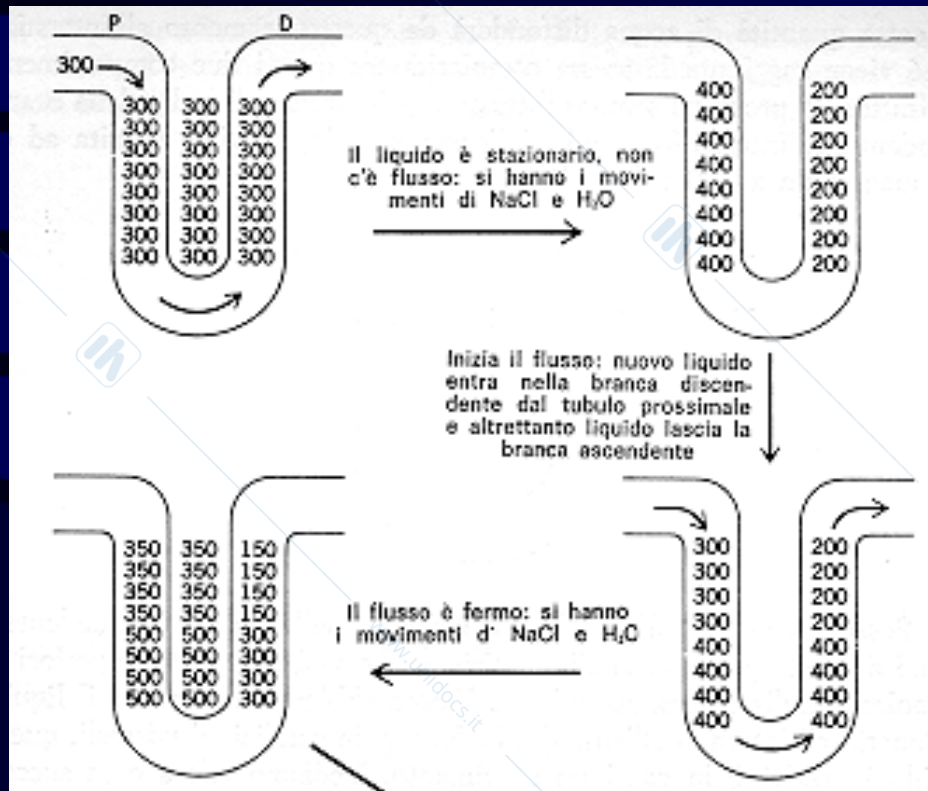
P D

300

| 300 | 300 | 300 |
|---|---|---|
| 300 | 300 | 300 |
| 300 | 300 | 300 |
| 300 | 300 | 300 |
| 300 | 300 | 300 |
| 300 | 300 | 300 |
| 300 | 300 | 300 |
| 300 | 300 | 300 |

Il liquido è stazionario, non c'è flusso: si hanno i movimenti di NaCl e $H_2O$

| 400 | 200 |
|---|---|
| 400 | 200 |
| 400 | 200 |
| 400 | 200 |
| 400 | 200 |
| 400 | 200 |
| 400 | 200 |
| 400 | 200 |

Inizia il flusso: nuovo liquido entra nella branca discendente dal tubulo prossimale e altrettanto liquido lascia la branca ascendente

| 350 | 350 | 150 |
|---|---|---|
| 350 | 350 | 150 |
| 350 | 350 | 150 |
| 350 | 350 | 150 |
| 500 | 500 | 300 |
| 500 | 500 | 300 |
| 500 | 500 | 300 |
| 500 | 500 | 300 |

Il flusso è fermo: si hanno i movimenti d' NaCl e $H_2O$

| 300 | 200 |
|---|---|
| 300 | 200 |
| 300 | 200 |
| 300 | 200 |
| 400 | 400 |
| 400 | 400 |
| 400 | 400 |
| 400 | 400 |

www.unidocs.it